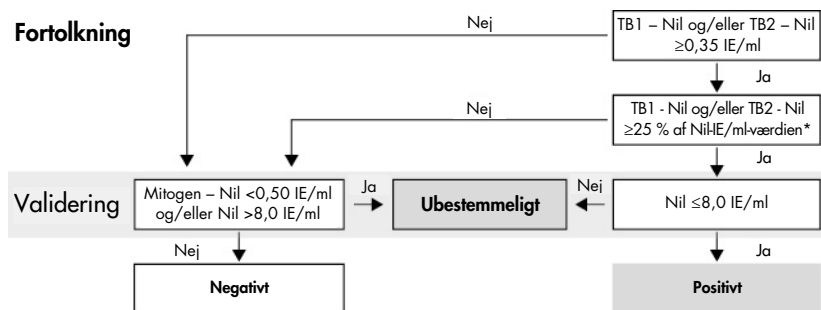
Fortolkning

Nej

TB1 – Nil og/eller TB2 – Nil ≥0,35 IE/ml

Ja

Nej

TB1 - Nil og/eller TB2 - Nil ≥25 % af Nil-IE/ml-værdien*

Ja

Validering

Mitogen – Nil <0,50 IE/ml og/eller Nil >8,0 IE/ml

Ja

Ubestemmeligt

Nej

Nil ≤8,0 IE/ml

Nej

Ja

Negativt

Positivt